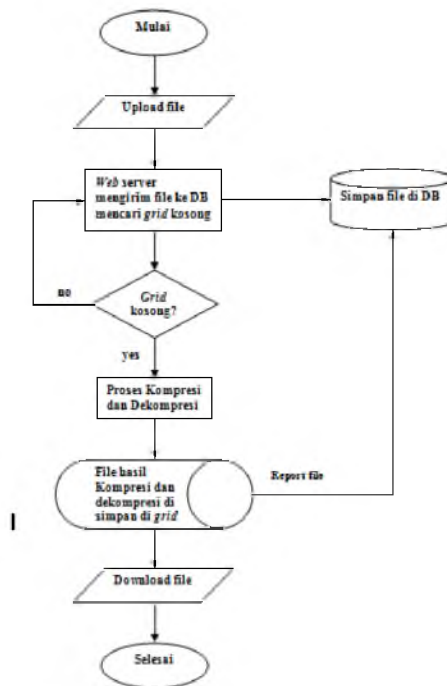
Mulai

Upload file

Web server mengirim file ke DB mencari grid kosong

Simpan file di DB

no

Grid kosong?

yes

Proses Kompresi dan Dekompresi

File hasil Kompresi dan dekompresi di simpan di grid

Report file

Download file

Selesai